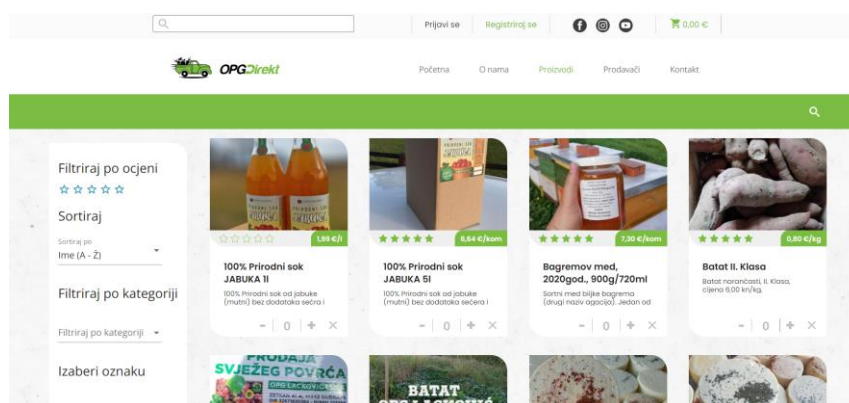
Prijavi se | Registriraj se | 0,00 €

OPGDirekt

Početna | O nama | Proizvodi | Prodavači | Kontakt

Filtriraj po ocjeni

☆☆☆☆☆

Sortiraj

Sortiraj po
Ime (A - Ž)

Filtriraj po kategoriji

Filtriraj po kategoriji

Izaberi oznaku

☆☆☆☆☆ 1,99 €/l

100% Prirodni sok JABUKA 1l

100% Prirodni sok od jabuke (mutni) bez dodataka šećera i

- 0 + ×

★★★★★ 5,64 €/kom

100% Prirodni sok JABUKA 5l

100% Prirodni sok od jabuke (mutni) bez dodataka šećera i

- 0 + ×

★★★★★ 7,30 €/kom

Bagremov med, 2020god., 900g/720ml

Sortni med biljke bagrema (drugi naziv agacija). Jedan od

- 0 + ×

★★★★★ 0,80 €/kg

Batat II. Klasa

Batat narančasti, II. Klasa, cijena 0,00 kn/kg.

- 0 + ×

PRODAJA SVJEŽEG POVRĆA
OPG LACKOVIĆ

BATAT
OPG LACKOVIĆ